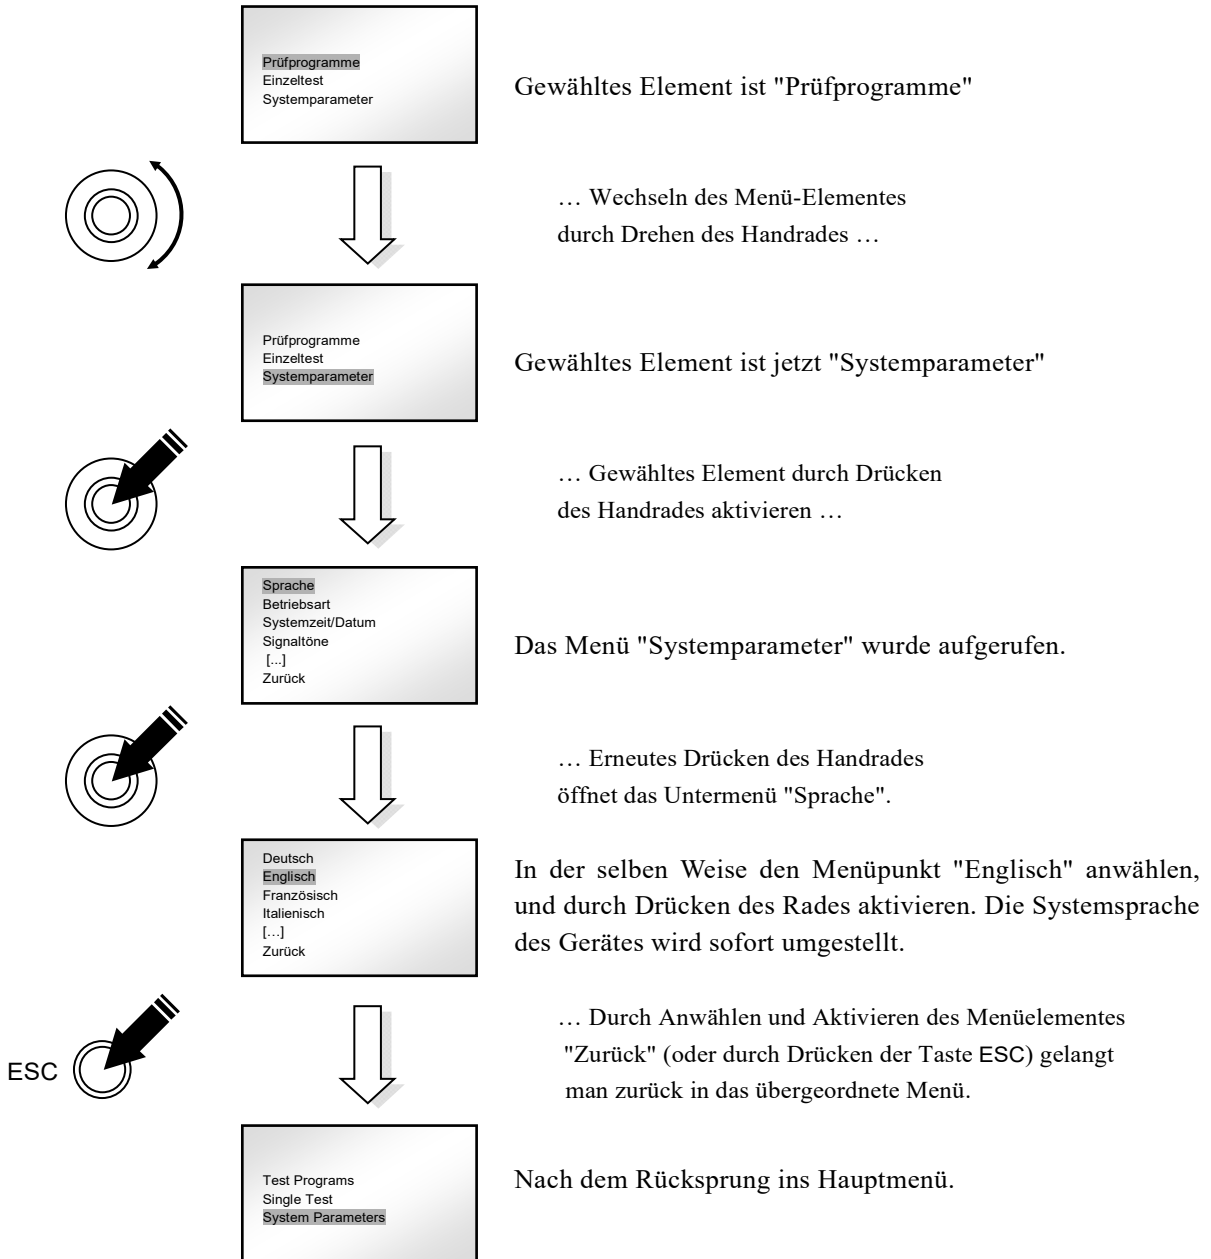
Prüfprogramme
Einzeltest
Systemparameter

Gewähltes Element ist "Prüfprogramme"

… Wechseln des Menü-Elementes durch Drehen des Handrades …

Prüfprogramme
Einzeltest
Systemparameter

Gewähltes Element ist jetzt "Systemparameter"

… Gewähltes Element durch Drücken des Handrades aktivieren …

Sprache
Betriebsart
Systemzeit/Datum
Signaltöne
[...]
Zurück

Das Menü "Systemparameter" wurde aufgerufen.

… Erneutes Drücken des Handrades öffnet das Untermenü "Sprache".

Deutsch
Englisch
Französisch
Italienisch
[...]
Zurück

In der selben Weise den Menüpunkt "Englisch" anwählen, und durch Drücken des Rades aktivieren. Die Systemsprache des Gerätes wird sofort umgestellt.

ESC

… Durch Anwählen und Aktivieren des Menüelementes "Zurück" (oder durch Drücken der Taste ESC) gelangt man zurück in das übergeordnete Menü.

Test Programs
Single Test
System Parameters

Nach dem Rücksprung ins Hauptmenü.